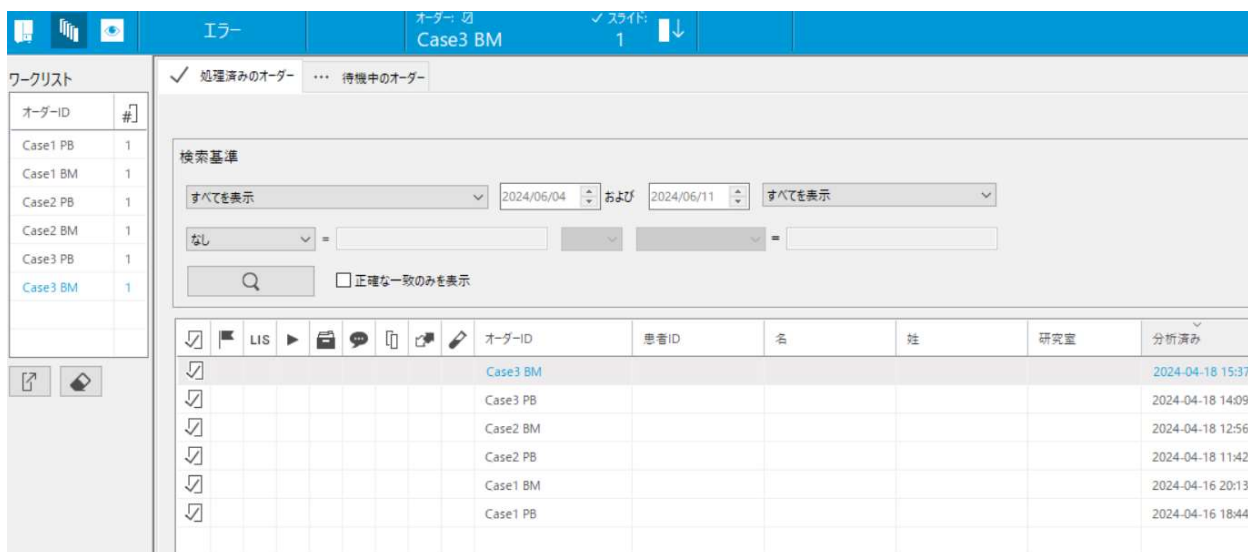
エラー

オーダー: ☑
Case3 BM

✓ スライド:
1

ワークリスト

| オーダーID | # |
|---|---|
| Case1 PB | 1 |
| Case1 BM | 1 |
| Case2 PB | 1 |
| Case2 BM | 1 |
| Case3 PB | 1 |
| Case3 BM | 1 |

✓ 処理済みのオーダー ··· 待機中のオーダー

検索基準

すべてを表示 2024/06/04 および 2024/06/11 すべてを表示

なし =

=

☐ 正確な一致のみを表示

| ☑ | | LIS | | | | | | | オーダーID | 患者ID | 名 | 姓 | 研究室 | 分析済み |
|---|---|---|---|---|---|---|---|---|---|---|---|---|---|---|
| ☑ | | | | | | | | | Case3 BM | | | | | 2024-04-18 15:37 |
| ☑ | | | | | | | | | Case3 PB | | | | | 2024-04-18 14:09 |
| ☑ | | | | | | | | | Case2 BM | | | | | 2024-04-18 12:56 |
| ☑ | | | | | | | | | Case2 PB | | | | | 2024-04-18 11:42 |
| ☑ | | | | | | | | | Case1 BM | | | | | 2024-04-16 20:13 |
| ☑ | | | | | | | | | Case1 PB | | | | | 2024-04-16 18:44 |